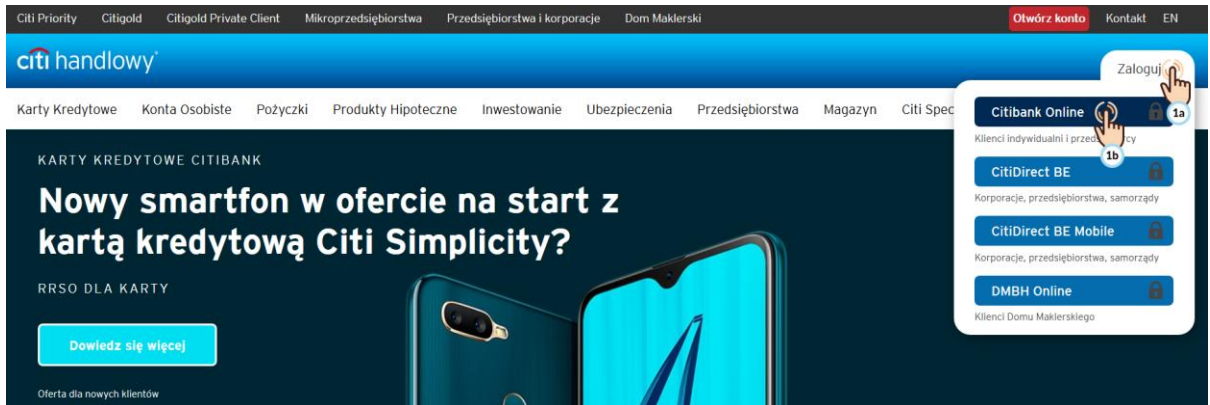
Citi Priority Citigold Citigold Private Client Mikroprzedsiębiorstwa Przedsiębiorstwa i korporacje Dom Maklerski Otwórz konto Kontakt EN

citi handlowy

Zaloguj

1a

Karty Kredytowe Konta Osobiste Pożyczki Produkty Hipoteczne Inwestowanie Ubezpieczenia Przedsiębiorstwa Magazyn Citi Spec

Citibank Online

Klienci indywidualni i przed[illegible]cy

1b

CitiDirect BE

Korporacje, przedsiębiorstwa, samorządy

CitiDirect BE Mobile

Korporacje, przedsiębiorstwa, samorządy

DMBH Online

Klienci Domu Maklerskiego

KARTY KREDYTOWE CITIBANK

Nowy smartfon w ofercie na start z kartą kredytową Citi Simplicity?

RRSO DLA KARTY

Dowiedz się więcej

Oferta dla nowych klientów